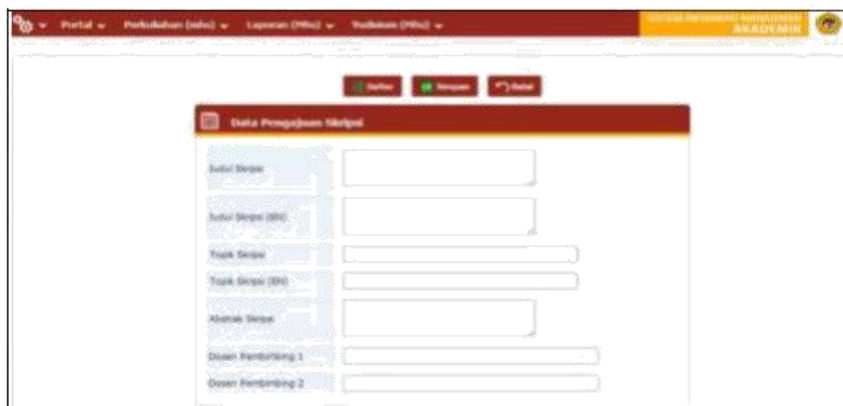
Portal ▾ Perkuliahan (mhs) ▾ Laporan (Mhs) ▾ Yudisium (Mhs) ▾

SISTEM INFORMASI MANAJEMEN AKADEMIK

Daftar Simpan Batal

Data Pengajuan Skripsi

Judul Skripsi

Judul Skripsi (EN)

Topik Skripsi

Topik Skripsi (EN)

Abstrak Skripsi

Dosen Pembimbing 1

Dosen Pembimbing 2